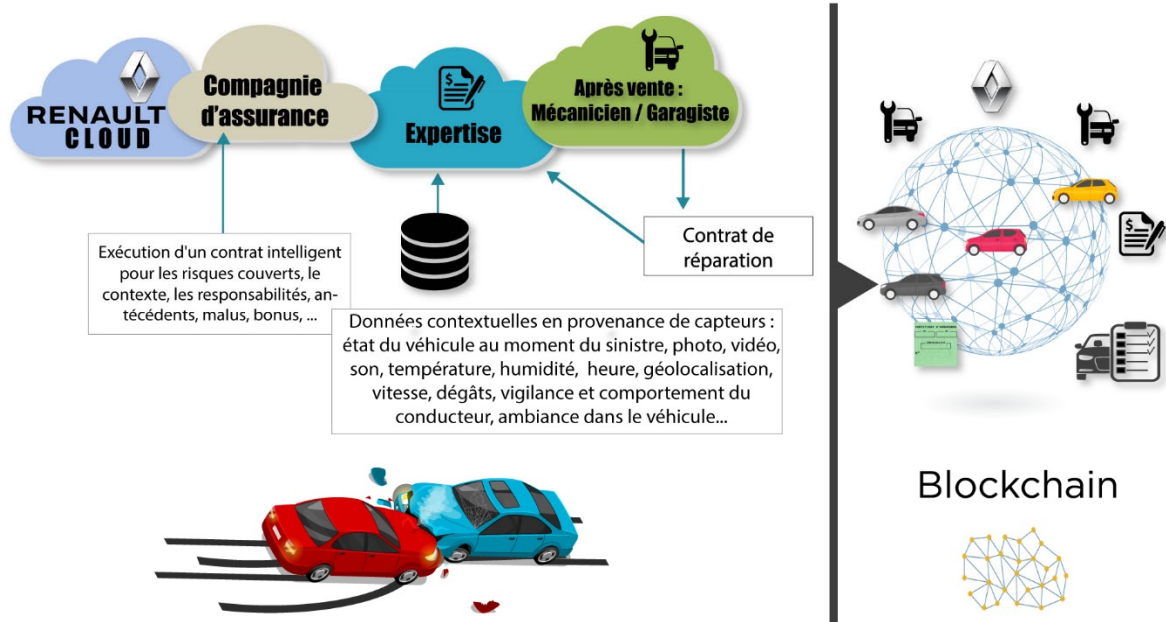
RENAULT CLOUD

Compagnie d'assurance

Expertise

Après vente : Mécanicien / Garagiste

Exécution d'un contrat intelligent pour les risques couverts, le contexte, les responsabilités, antécédents, malus, bonus, ...

Contrat de réparation

Données contextuelles en provenance de capteurs : état du véhicule au moment du sinistre, photo, vidéo, son, température, humidité, heure, géolocalisation, vitesse, dégâts, vigilance et comportement du conducteur, ambiance dans le véhicule...

Blockchain